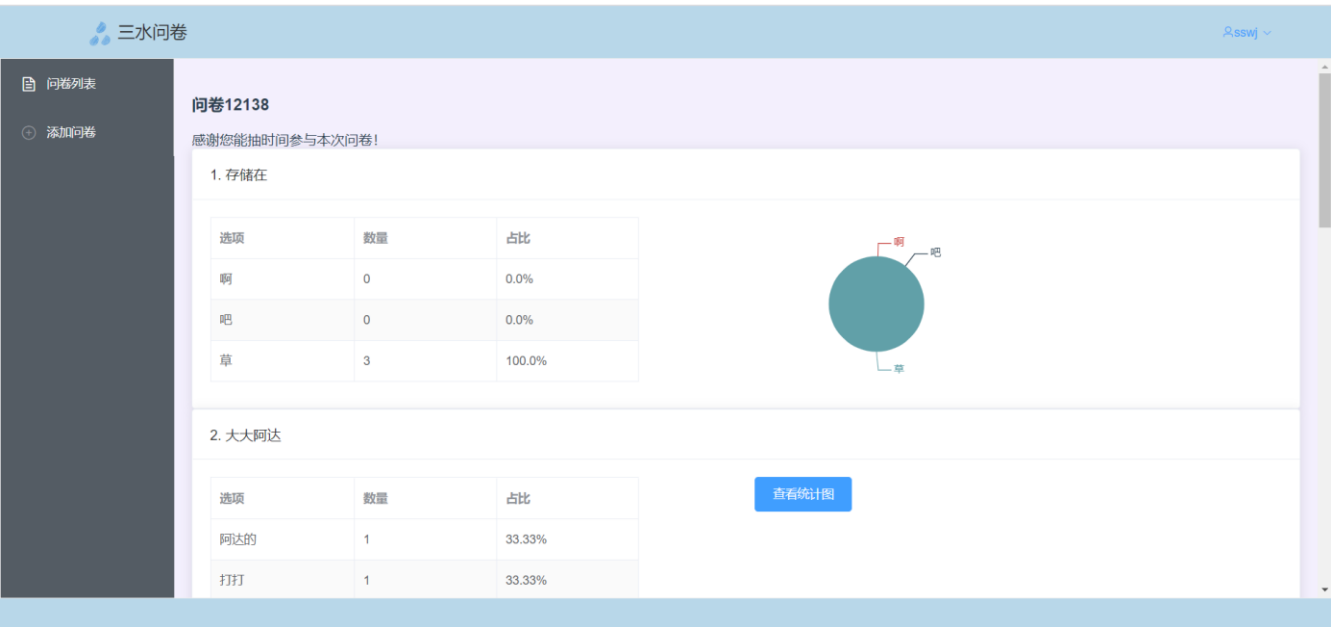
三水问卷

sswj

问卷列表

添加问卷

问卷12138

感谢您能抽时间参与本次问卷！

1. 存储在

| 选项 | 数量 | 占比 |
|---|---|---|
| 啊 | 0 | 0.0% |
| 吧 | 0 | 0.0% |
| 草 | 3 | 100.0% |

啊
吧
草

2. 大大阿达

| 选项 | 数量 | 占比 |
|---|---|---|
| 阿达的 | 1 | 33.33% |
| 打打 | 1 | 33.33% |

查看统计图